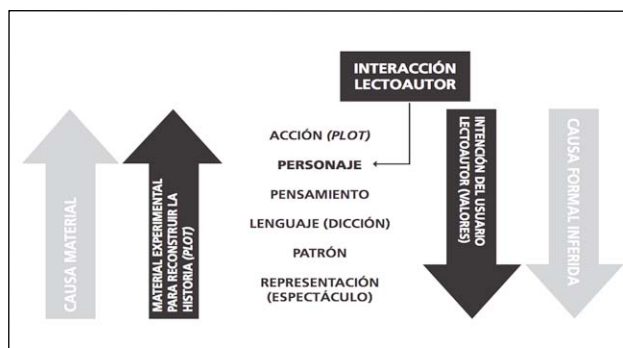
CAUSA MATERIAL

MATERIAL EXPERIMENTAL PARA RECONSTRUIR LA HISTORIA (PLOT)

INTERACCIÓN LECTOAUTOR

ACCIÓN (PLOT)

PERSONAJE

PENSAMIENTO

LENGUAJE (DICCIÓN)

PATRÓN

REPRESENTACIÓN (ESPECTÁCULO)

INTENCIÓN DEL USUARIO LECTOAUTOR (VALORES)

CAUSA FORMAL INFERIDA